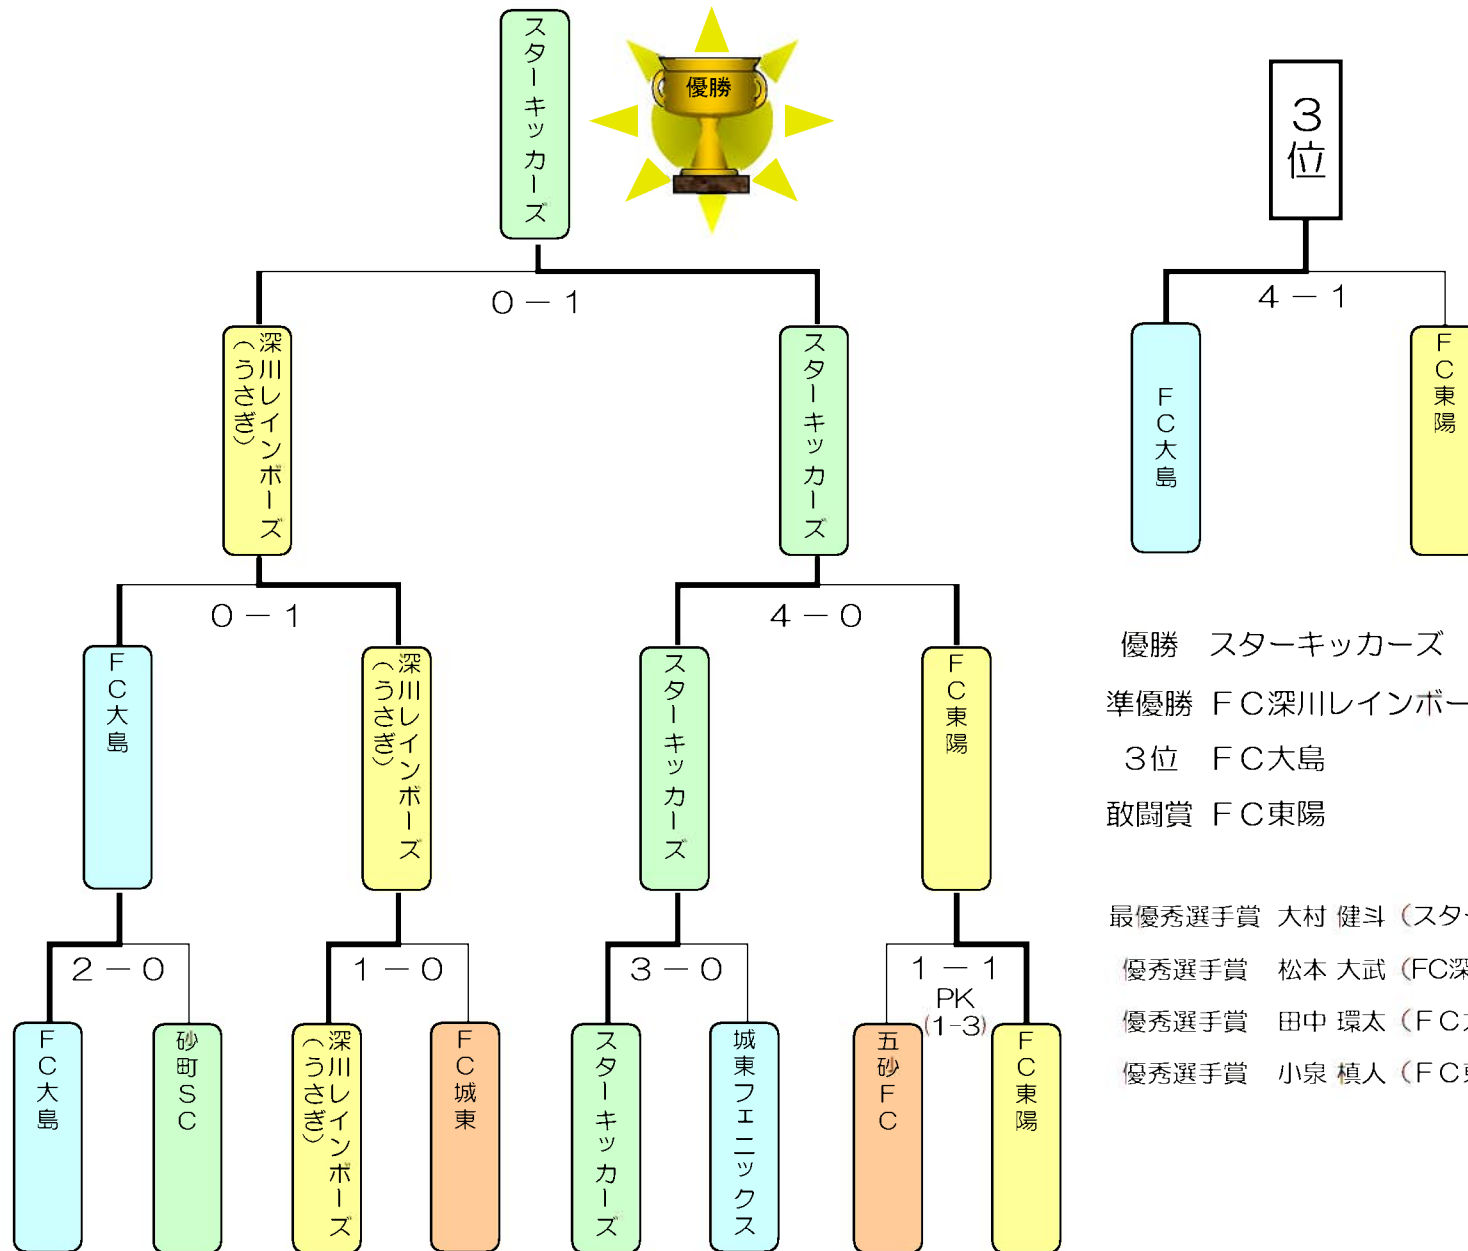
スターキッカーズ

優勝

３位

０－１

深川レインボーズ（うさぎ）

スターキッカーズ

４－１

ＦＣ大島

ＦＣ東陽

０－１

４－０

ＦＣ大島

深川レインボーズ（うさぎ）

スターキッカーズ

ＦＣ東陽

優勝　スターキッカーズ

準優勝　ＦＣ深川レインボー

３位　ＦＣ大島

敢闘賞　ＦＣ東陽

最優秀選手賞　大村 健斗（スタ

優秀選手賞　松本 大武（FC深

優秀選手賞　田中 環太（ＦＣ

優秀選手賞　小泉 槙人（ＦＣ

２－０

１－０

３－０

１－１
PK
(1-3)

ＦＣ大島

砂町ＳＣ

深川レインボーズ（うさぎ）

ＦＣ城東

スターキッカーズ

城東フェニックス

五砂ＦＣ

ＦＣ東陽